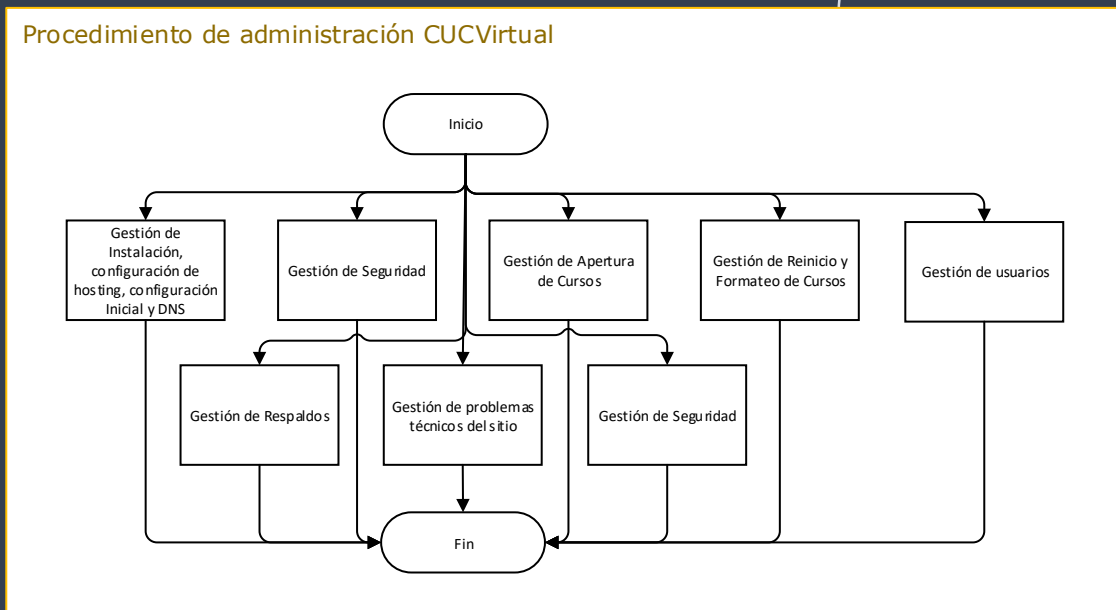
Procedimiento de administración CUCVirtual

Inicio

Gestión de Instalación, configuración de hosting, configuración Inicial y DNS

Gestión de Seguridad

Gestión de Apertura de Cursos

Gestión de Reinicio y Formateo de Cursos

Gestión de usuarios

Gestión de Respaldos

Gestión de problemas técnicos del sitio

Gestión de Seguridad

Fin